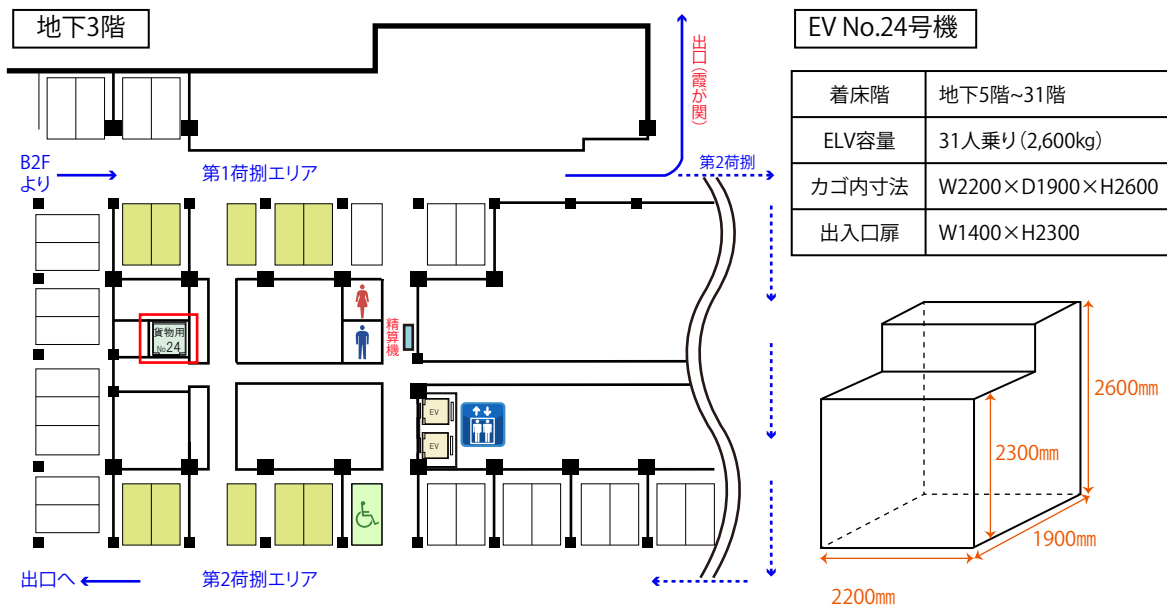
地下3階

EV No.24号機

出口(霞が関)

B2Fより

第1荷捌エリア

第2荷捌

| 着床階 | 地下5階~31階 |
|---|---|
| ELV容量 | 31人乗り(2,600kg) |
| カゴ内寸法 | W2200×D1900×H2600 |
| 出入口扉 | W1400×H2300 |

貨物用 No.24

精算機

EV

EV

2600㎜

2300㎜

1900㎜

2200㎜

出口へ

第2荷捌エリア